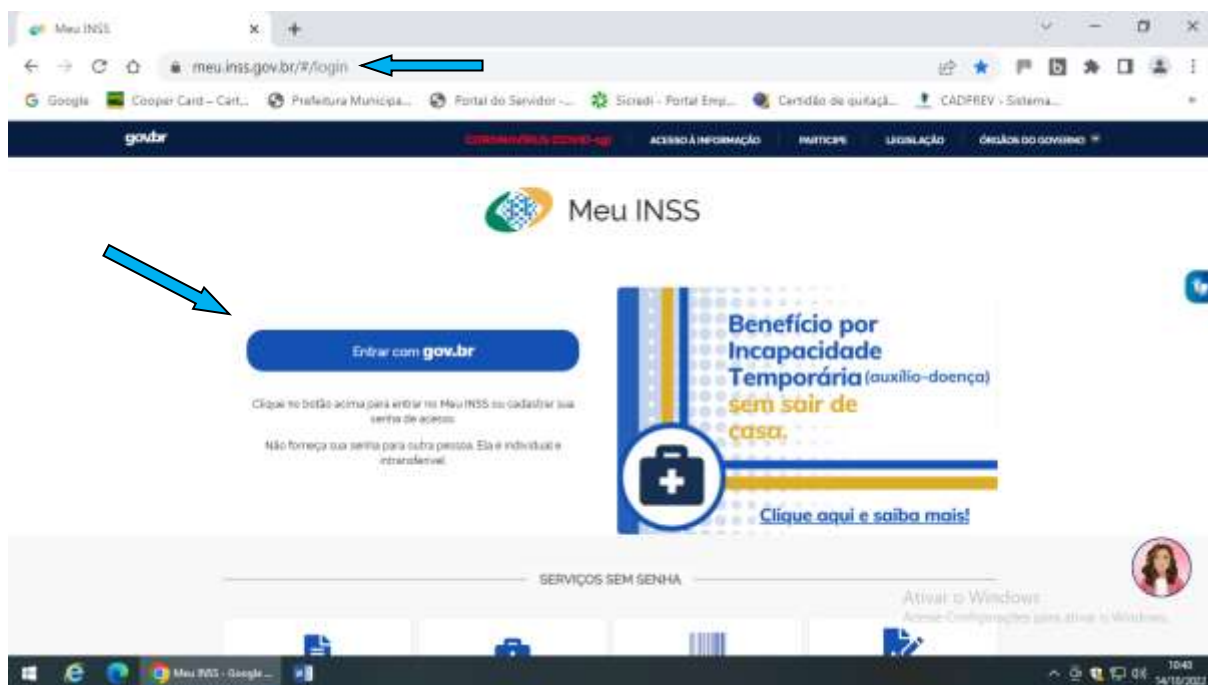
Meu INSS

meu.inss.gov.br/#/login

Google Cooper Card – Cart... Prefeitura Municipa... Portal do Servidor -... Sicredi - Portal Emp... Certidão de quitaçã... CADPREV - Sistema...

gov.br CORONAVÍRUS (COVID-19) ACESSO À INFORMAÇÃO PARTICIPE LEGISLAÇÃO ÓRGÃOS DO GOVERNO

Meu INSS

Entrar com gov.br

Clique no botão acima para entrar no Meu INSS ou cadastrar sua senha de acesso.

Não forneça sua senha para outra pessoa. Ela é individual e intransferível.

Benefício por Incapacidade Temporária (auxílio-doença) sem sair de casa.

Clique aqui e saiba mais!

SERVIÇOS SEM SENHA

Ativar o Windows
Acesse Configurações para ativar o Windows.

Meu INSS - Google...

10:43
14/10/2022